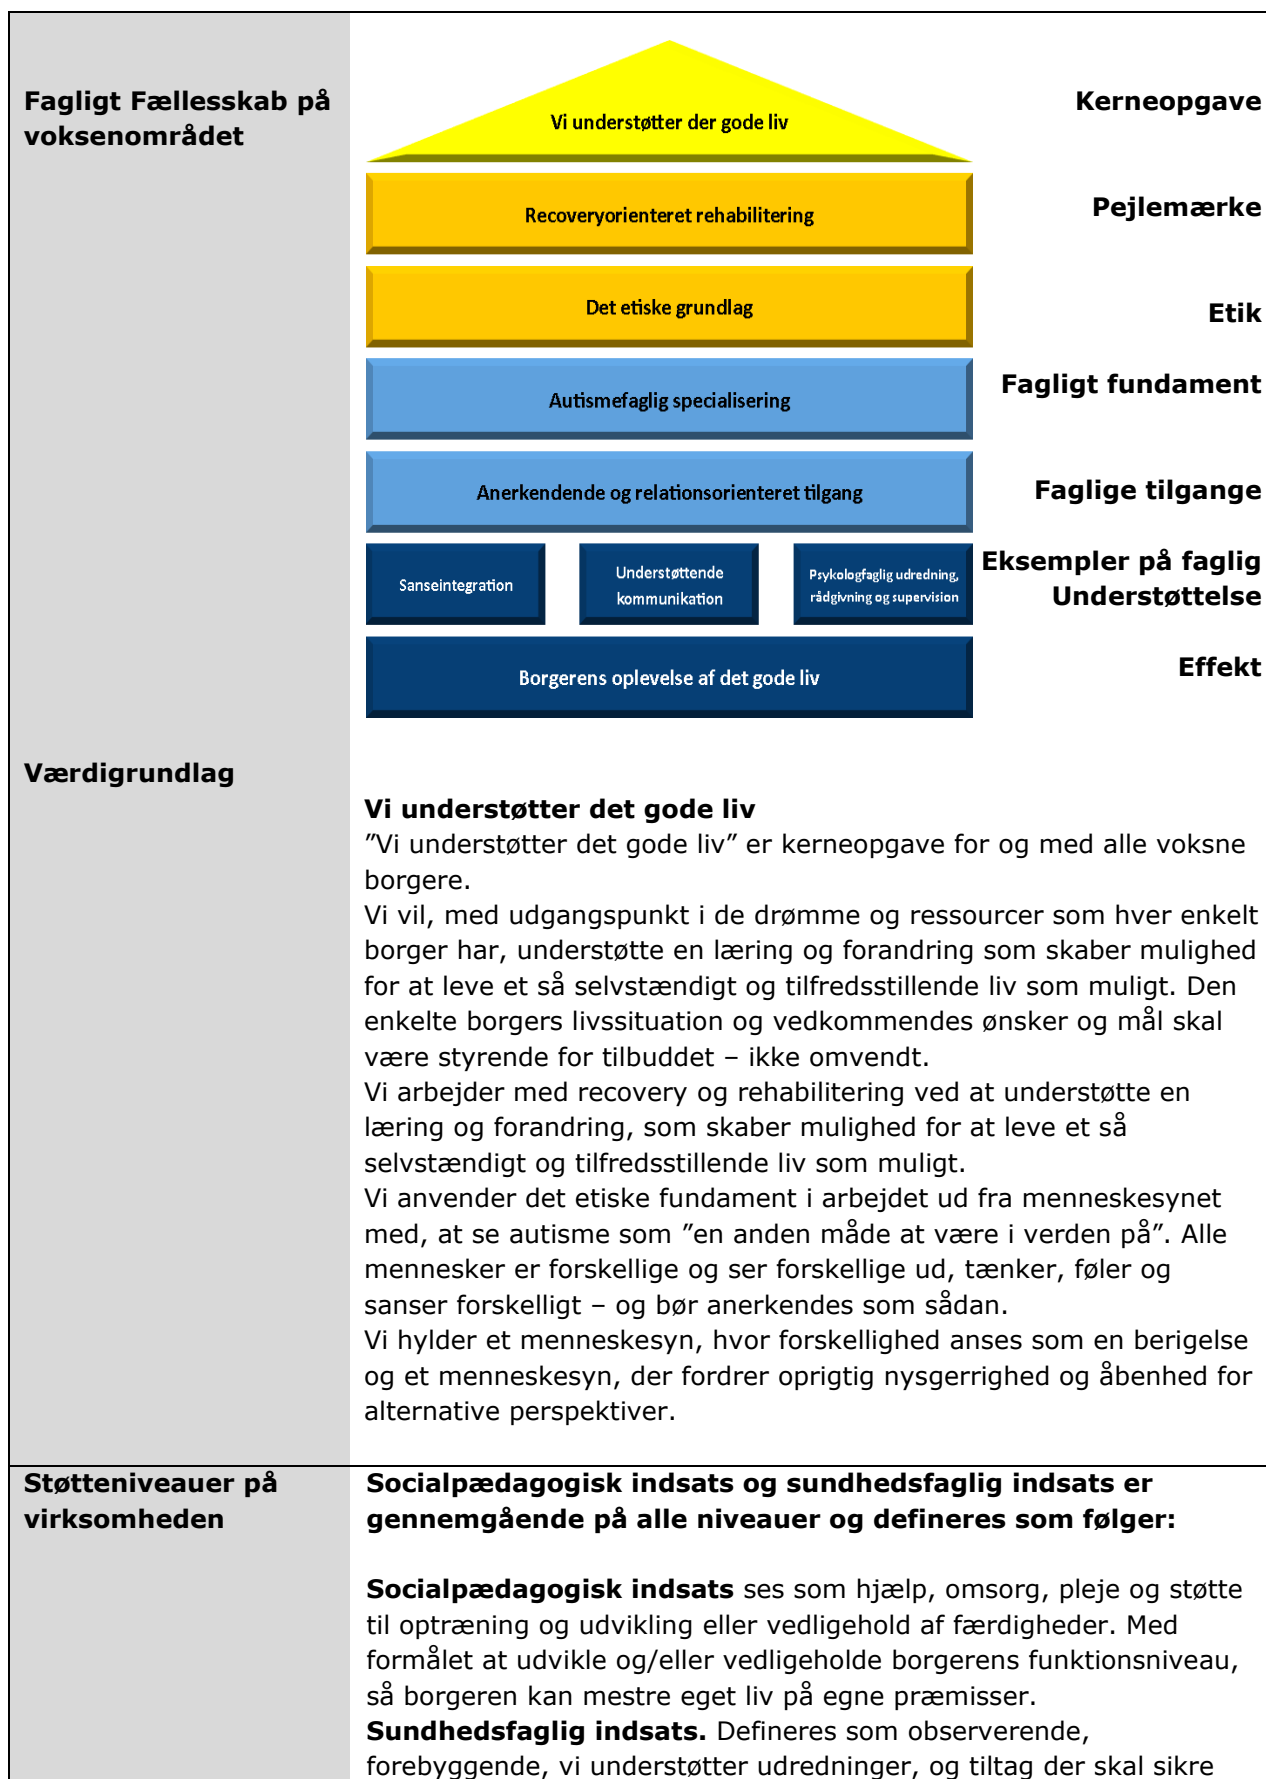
**Fagligt Fællesskab på voksenområdet**

Vi understøtter der gode liv

Kerneopgave

Recoveryorienteret rehabilitering

Pejlemærke

Det etiske grundlag

Etik

Autismefaglig specialisering

Fagligt fundament

Anerkendende og relationsorienteret tilgang

Faglige tilgange

Sanseintegration

Understøttende kommunikation

Psykologfaglig udredning, rådgivning og supervision

Eksempler på faglig Understøttelse

Borgerens oplevelse af det gode liv

Effekt

**Værdigrundlag**

**Vi understøtter det gode liv**
"Vi understøtter det gode liv" er kerneopgave for og med alle voksne borgere.
Vi vil, med udgangspunkt i de drømme og ressourcer som hver enkelt borger har, understøtte en læring og forandring som skaber mulighed for at leve et så selvstændigt og tilfredsstillende liv som muligt. Den enkelte borgers livssituation og vedkommendes ønsker og mål skal være styrende for tilbuddet – ikke omvendt.
Vi arbejder med recovery og rehabilitering ved at understøtte en læring og forandring, som skaber mulighed for at leve et så selvstændigt og tilfredsstillende liv som muligt.
Vi anvender det etiske fundament i arbejdet ud fra menneskesynet med, at se autisme som "en anden måde at være i verden på". Alle mennesker er forskellige og ser forskellige ud, tænker, føler og sanser forskelligt – og bør anerkendes som sådan.
Vi hylder et menneskesyn, hvor forskellighed anses som en berigelse og et menneskesyn, der fordrer oprigtig nysgerrighed og åbenhed for alternative perspektiver.

**Støtteniveauer på virksomheden**

**Socialpædagogisk indsats og sundhedsfaglig indsats er gennemgående på alle niveauer og defineres som følger:**

**Socialpædagogisk indsats** ses som hjælp, omsorg, pleje og støtte til optræning og udvikling eller vedligehold af færdigheder. Med formålet at udvikle og/eller vedligeholde borgerens funktionsniveau, så borgeren kan mestre eget liv på egne præmisser.
**Sundhedsfaglig indsats.** Defineres som observerende, forebyggende, vi understøtter udredninger, og tiltag der skal sikre